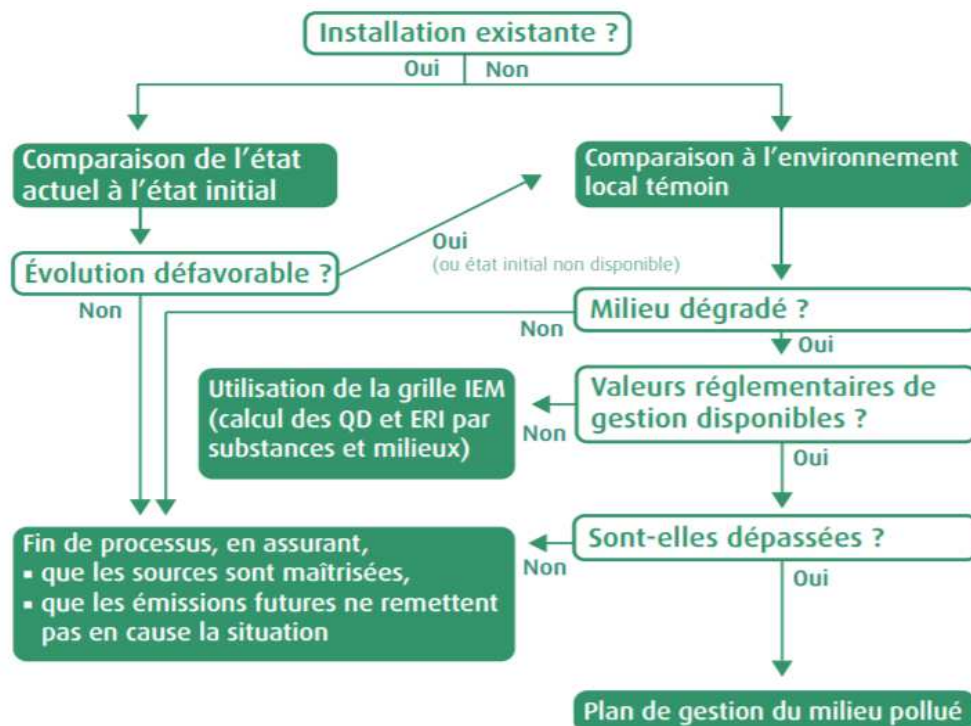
Installation existante ?

Oui

Non

Comparaison de l'état actuel à l'état initial

Comparaison à l'environnement local témoin

Évolution défavorable ?

Oui
(ou état initial non disponible)

Non

Milieu dégradé ?

Non

Oui

Utilisation de la grille IEM (calcul des QD et ERI par substances et milieux)

Non

Valeurs réglementaires de gestion disponibles ?

Oui

Fin de processus, en assurant,
▪ que les sources sont maîtrisées,
▪ que les émissions futures ne remettent pas en cause la situation

Non

Sont-elles dépassées ?

Oui

Plan de gestion du milieu pollué